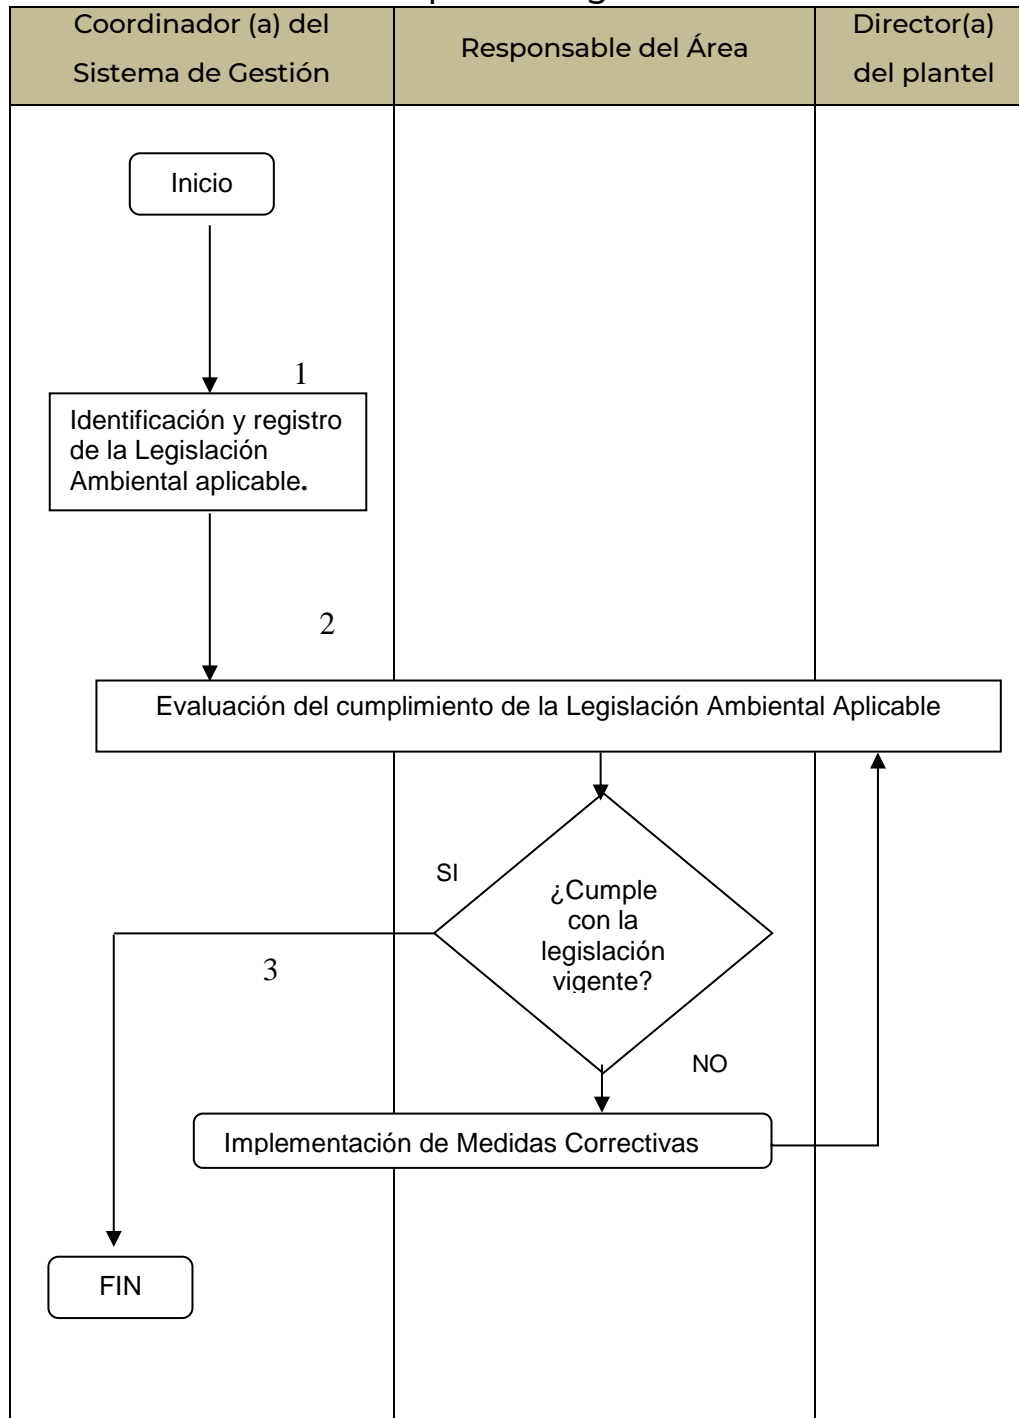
| Coordinador (a) del Sistema de Gestión | Responsable del Área | Director(a) del plantel |
|---|---|---|

Inicio

1

Identificación y registro de la Legislación Ambiental aplicable.

2

Evaluación del cumplimiento de la Legislación Ambiental Aplicable

SI

¿Cumple con la legislación vigente?

3

NO

Implementación de Medidas Correctivas

FIN